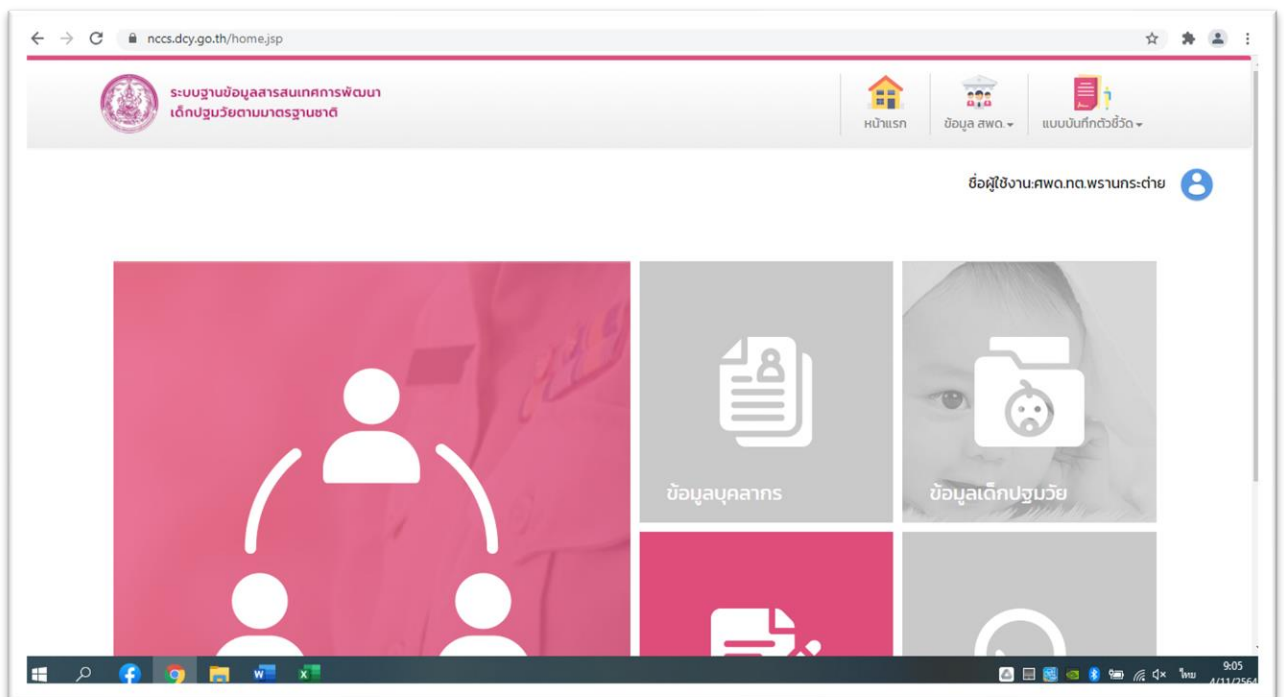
nccs.dcy.go.th/home.jsp

ระบบฐานข้อมูลสารสนเทศการพัฒนา
เด็กปฐมวัยตามมาตรฐานชาติ

หน้าแรก
ข้อมูล สพด.
แบบบันทึกตัวชี้วัด

ชื่อผู้ใช้งาน:ศพด.ทต.พรานกระต่าย

ข้อมูลบุคลากร
ข้อมูลเด็กปฐมวัย

ไทย 9:05 4/11/2564